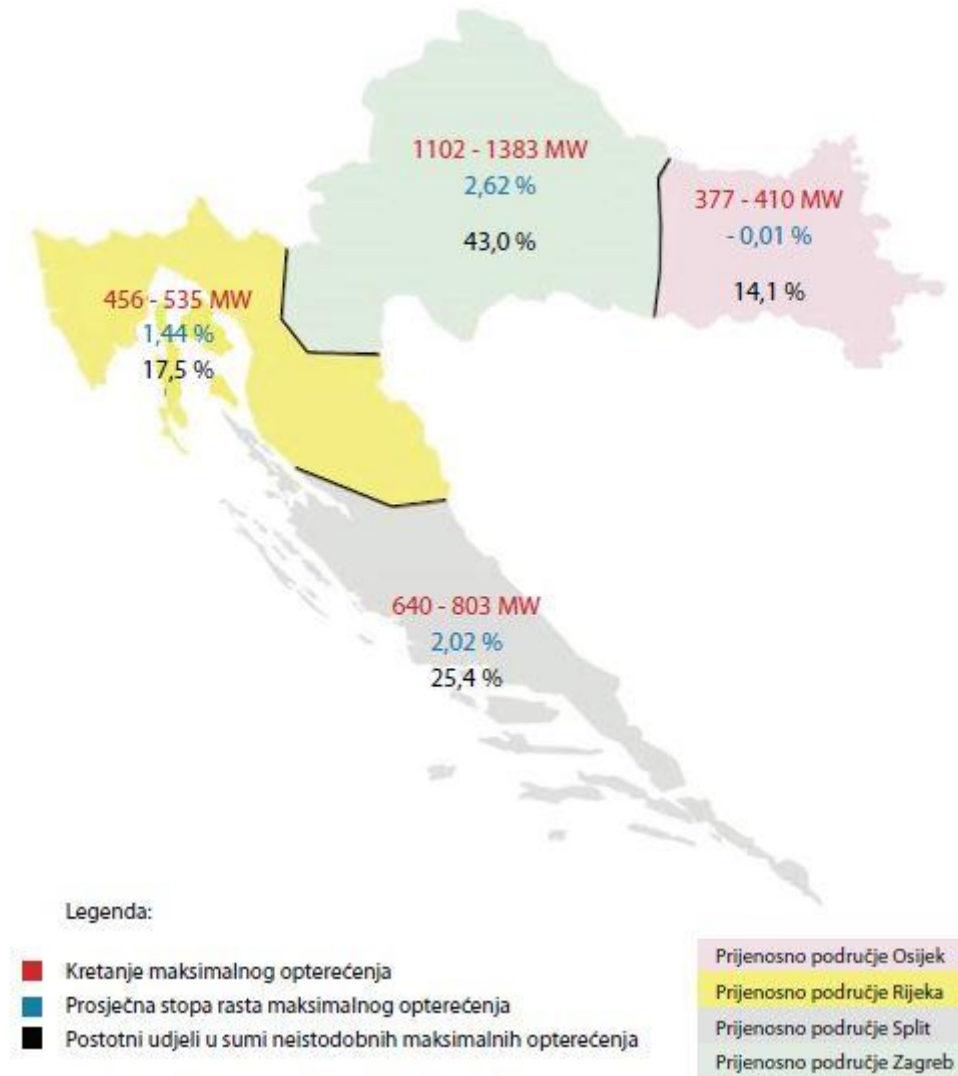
1102 - 1383 MW
2,62 %
43,0 %

377 - 410 MW
- 0,01 %
14,1 %

456 - 535 MW
1,44 %
17,5 %

640 - 803 MW
2,02 %
25,4 %

Legenda:

Kretanje maksimalnog opterećenja
Prosječna stopa rasta maksimalnog opterećenja
Postotni udjeli u sumi neistodobnih maksimalnih opterećenja

Prijenosno područje Osijek
Prijenosno područje Rijeka
Prijenosno područje Split
Prijenosno područje Zagreb